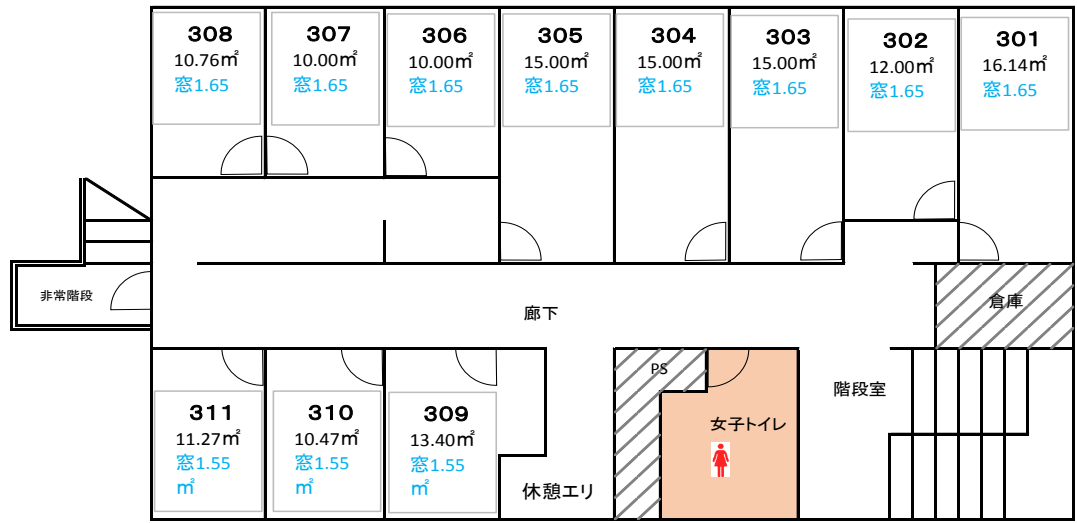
308
10.76㎡
窓1.65

307
10.00㎡
窓1.65

306
10.00㎡
窓1.65

305
15.00㎡
窓1.65

304
15.00㎡
窓1.65

303
15.00㎡
窓1.65

302
12.00㎡
窓1.65

301
16.14㎡
窓1.65

非常階段

廊下

倉庫

311
11.27㎡
窓1.55
㎡

310
10.47㎡
窓1.55
㎡

309
13.40㎡
窓1.55
㎡

休憩エリ

PS

女子トイレ

階段室